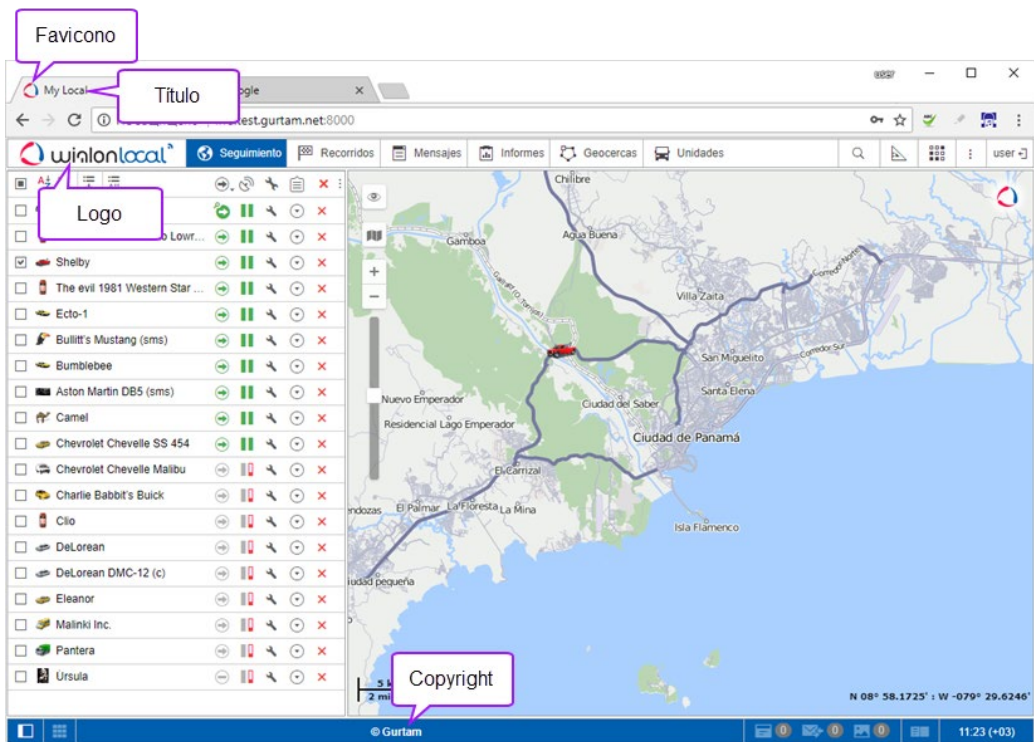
Favicono

My Local

Título

ogle

user

test.gurtam.net:8000

wialon local

Seguimiento

Recorridos

Mensajes

Informes

Geocercas

Unidades

user

Logo

o Lowr...

Shelby

The evil 1981 Western Star ...

Ecto-1

Bullitt's Mustang (sms)

Bumblebee

Aston Martin DB5 (sms)

Camel

Chevrolet Chevelle SS 454

Chevrolet Chevelle Malibu

Charlie Babbit's Buick

Clio

DeLorean

DeLorean DMC-12 (c)

Eleanor

Malinki Inc.

Pantera

Úrsula

Chilibre

Gamboa

Agua Buena

Villa Zaita

San Migueito

Nuevo Emperador

Residencial Lago Emperador

Ciudad del Saber

Santa Elena

Ciudad de Panamá

El Carrizal

El Palmar

La Floresta

La Mina

Isla Flamenco

Ciudad pequeña

Copyright

N 08° 58.1725' : W -079° 29.6246'

© Gurtam

0

0

0

11:23 (+03)